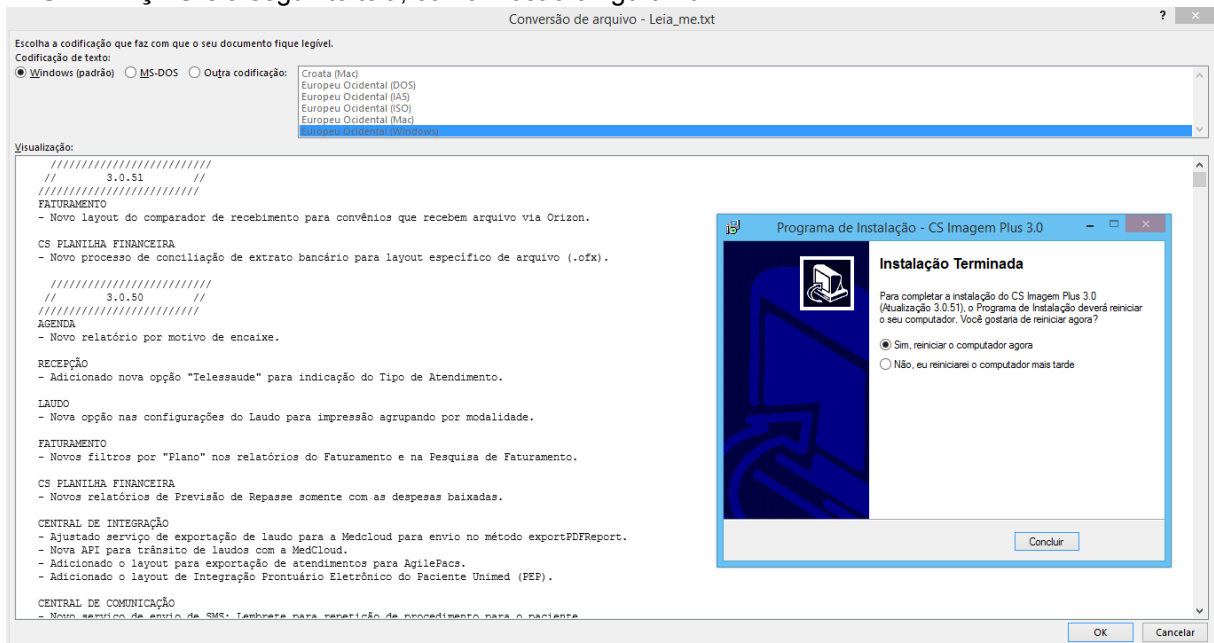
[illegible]

Conversão de arquivo - Leia_me.txt

? ×

Escolha a codificação que faz com que o seu documento fique legível.
Codificação de texto:
Windows (padrão) MS-DOS Outra codificação:

Croata (Mac)
Europeu Ocidental (DOS)
Europeu Ocidental (IA5)
Europeu Ocidental (ISO)
Europeu Ocidental (Mac)
Europeu Ocidental (Windows)

Visualização:

//////////////////////////
// 3.0.51 //
//////////////////////////
FATURAMENTO
- Novo layout do comparador de recebimento para convênios que recebem arquivo via Orizon.

CS PLANILHA FINANCEIRA
- Novo processo de conciliação de extrato bancário para layout específico de arquivo (.ofx).

//////////////////////////
// 3.0.50 //
//////////////////////////
AGENDA
- Novo relatório por motivo de encaixe.

RECEPÇÃO
- Adicionado nova opção "Telessaude" para indicação do Tipo de Atendimento.

LAUDO
- Nova opção nas configurações do Laudo para impressão agrupando por modalidade.

FATURAMENTO
- Novos filtros por "Plano" nos relatórios do Faturamento e na Pesquisa de Faturamento.

CS PLANILHA FINANCEIRA
- Novos relatórios de Previsão de Repasse somente com as despesas baixadas.

CENTRAL DE INTEGRAÇÃO
- Ajustado serviço de exportação de laudo para a Medcloud para envio no método exportPDFReport.
- Nova API para trânsito de laudos com a MedCloud.
- Adicionado o layout para exportação de atendimentos para AgilePacs.
- Adicionado o layout de Integração Prontuário Eletrônico do Paciente Unimed (PEP).

CENTRAL DE COMUNICAÇÃO
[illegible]

Programa de Instalação - CS Imagem Plus 3.0

Instalação Terminada

Para completar a instalação do CS Imagem Plus 3.0 (Atualização 3.0.51), o Programa de Instalação deverá reiniciar o seu computador. Você gostaria de reiniciar agora?

Sim, reiniciar o computador agora
Não, eu reiniciarei o computador mais tarde

Concluir

OK Cancelar